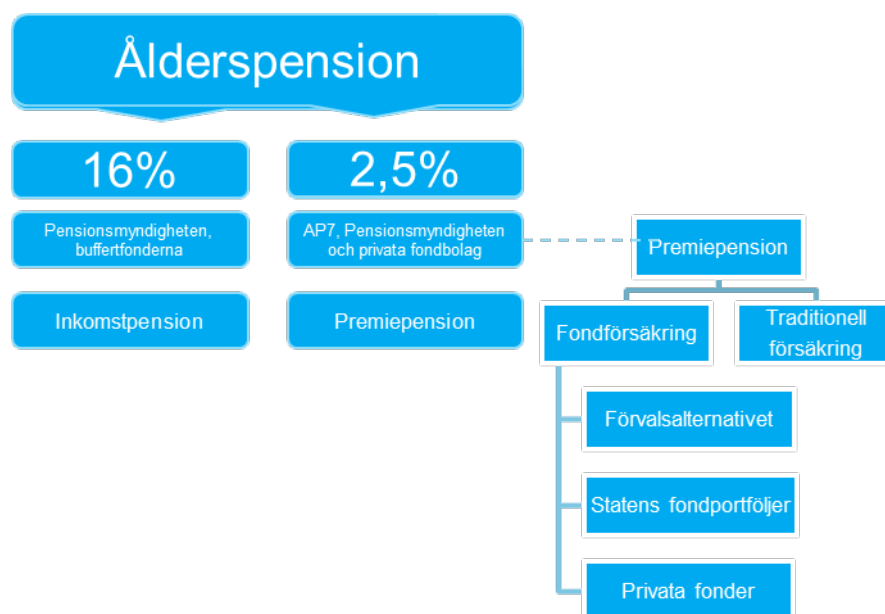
Ålderspension

16%

Pensionsmyndigheten, bufferfonderna

Inkomstpension

2,5%

AP7, Pensionsmyndigheten och privata fondbolag

Premiepension

Premiepension

Fondförsäkring

Traditionell försäkring

Förvalsalternativet

Statens fondportföljer

Privata fonder